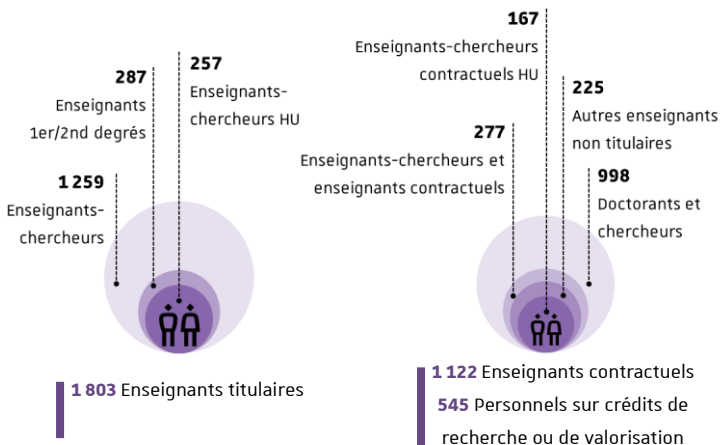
287
Enseignants
1er/2nd degrés

257
Enseignants-chercheurs HU

1 259
Enseignants-chercheurs

1 803 Enseignants titulaires

167
Enseignants-chercheurs contractuels HU

225
Autres enseignants non titulaires

277
Enseignants-chercheurs et enseignants contractuels

998
Doctorants et chercheurs

1 122 Enseignants contractuels
545 Personnels sur crédits de recherche ou de valorisation